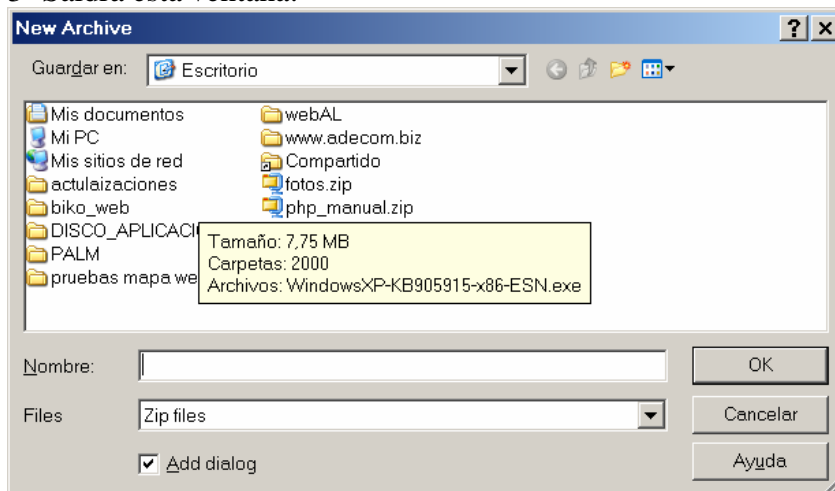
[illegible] Saldrá esta ventana.

New Archive

? ×

Guardar en: Escritorio

Mis documentos
Mi PC
Mis sitios de red
actulaizaciones
biko_web
DISCO_APLICACI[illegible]
PALM
pruebas mapa we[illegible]

webAL
www.adecom.biz
Compartido
fotos.zip
php_manual.zip

Tamaño: 7,75 MB
Carpetas: 2000
Archivos: WindowsXP-KB905915-x86-ESN.exe

Nombre:

OK

Files Zip files

Cancelar

Add dialog

Ayuda